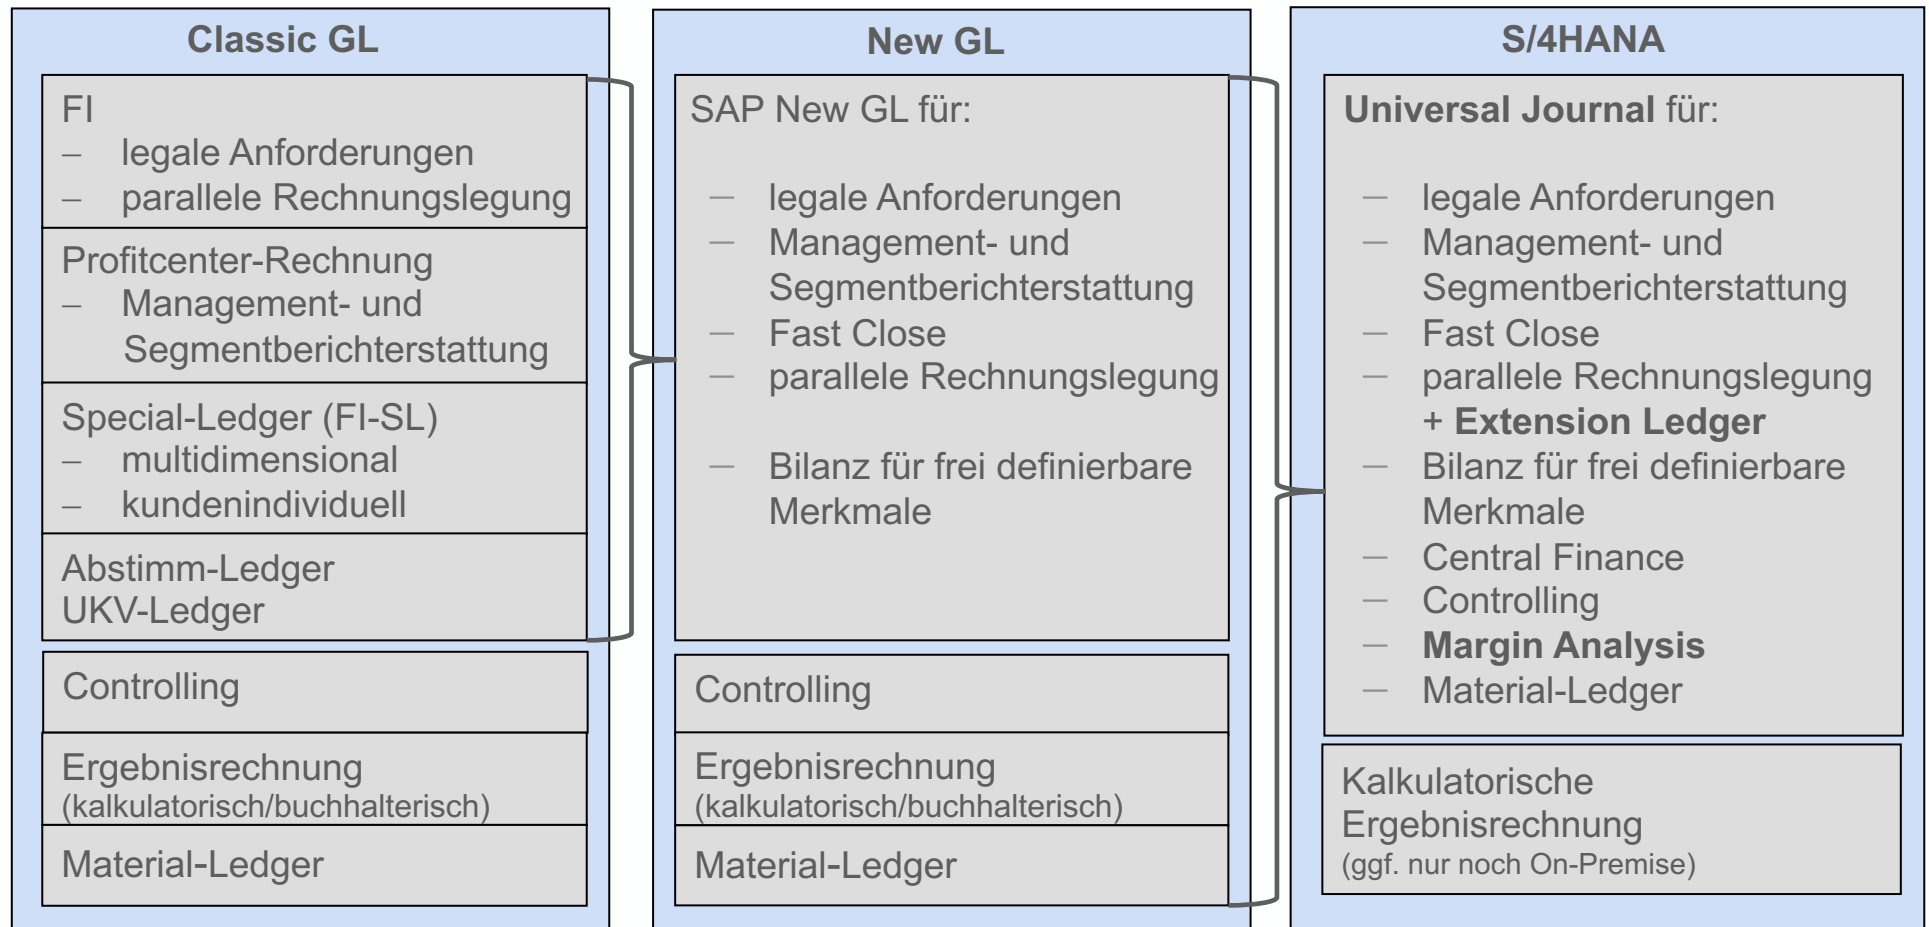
Classic GL

FI
– legale Anforderungen
– parallele Rechnungslegung

Profitcenter-Rechnung
– Management- und Segmentberichterstattung

Special-Ledger (FI-SL)
– multidimensional
– kundenindividuell

Abstimm-Ledger
UKV-Ledger

Controlling

Ergebnisrechnung
(kalkulatorisch/buchhalterisch)

Material-Ledger

New GL

SAP New GL für:

– legale Anforderungen
– Management- und Segmentberichterstattung
– Fast Close
– parallele Rechnungslegung

– Bilanz für frei definierbare Merkmale

Controlling

Ergebnisrechnung
(kalkulatorisch/buchhalterisch)

Material-Ledger

S/4HANA

Universal Journal für:

– legale Anforderungen
– Management- und Segmentberichterstattung
– Fast Close
– parallele Rechnungslegung
+ Extension Ledger
– Bilanz für frei definierbare Merkmale
– Central Finance
– Controlling
– Margin Analysis
– Material-Ledger

Kalkulatorische Ergebnisrechnung
(ggf. nur noch On-Premise)